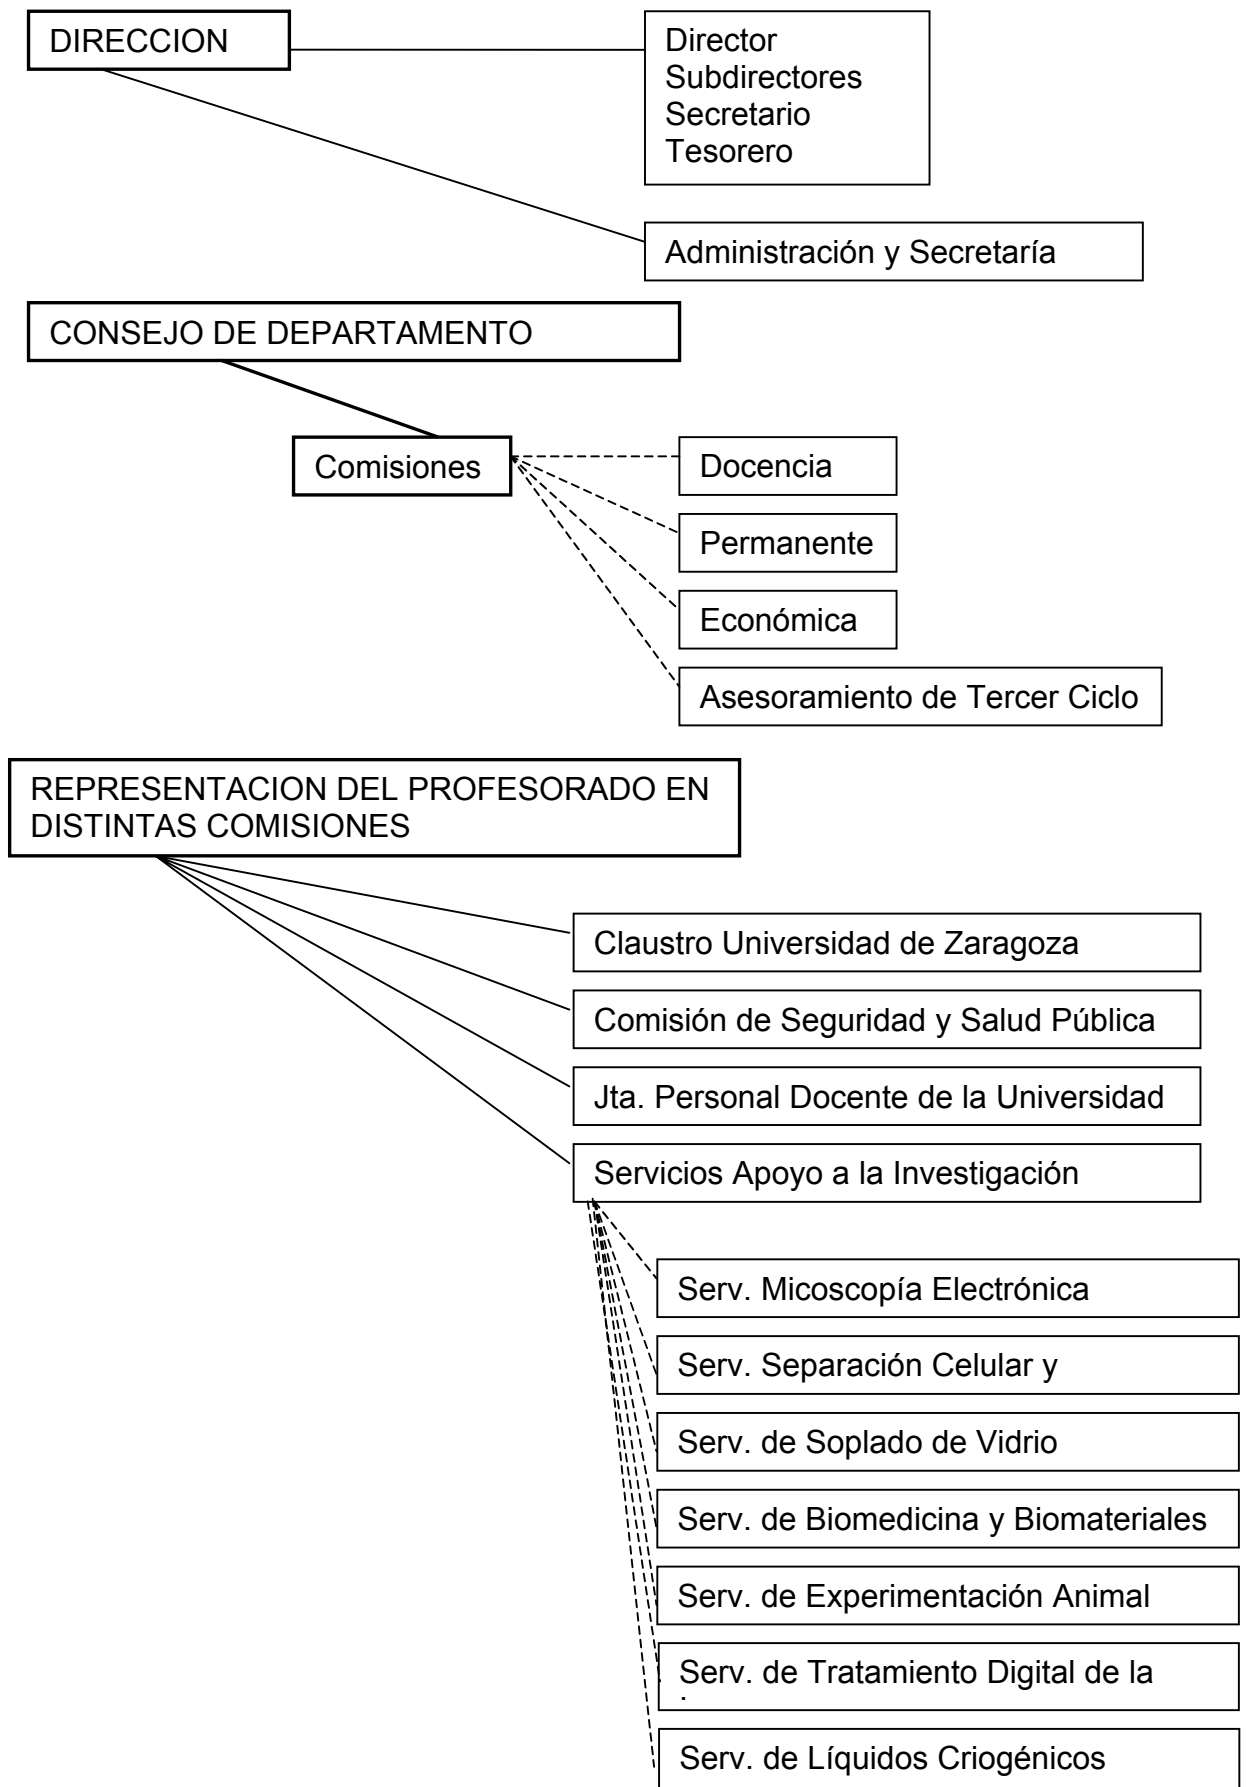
DIRECCION

Director
Subdirectores
Secretario
Tesorero

Administración y Secretaría

CONSEJO DE DEPARTAMENTO

Comisiones

Docencia

Permanente

Económica

Asesoramiento de Tercer Ciclo

REPRESENTACION DEL PROFESORADO EN DISTINTAS COMISIONES

Claustro Universidad de Zaragoza

Comisión de Seguridad y Salud Pública

Jta. Personal Docente de la Universidad

Servicios Apoyo a la Investigación

Serv. Micoscopía Electrónica

Serv. Separación Celular y

Serv. de Soplado de Vidrio

Serv. de Biomedicina y Biomateriales

Serv. de Experimentación Animal

Serv. de Tratamiento Digital de la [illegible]

Serv. de Líquidos Criogénicos